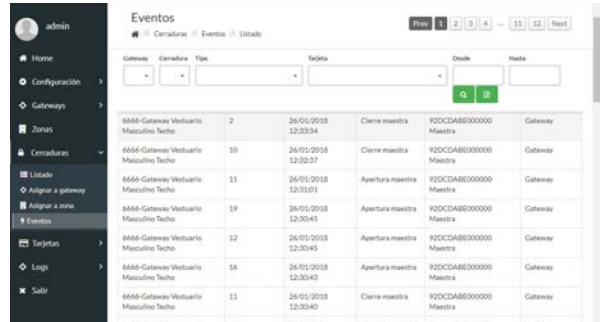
admin

Home
Configuración
Gateways
Zonas
Cerraduras
Listado
Asignar a gateway
Asignar a zona
Eventos
Tarjetas
Logs
Salir

Eventos

Cerraduras / Eventos / Listado

Prev 1 2 3 4 ... 11 12 Next

Gateway Cerradura Tipo Tarjeta Desde Hasta

| | | | | | |
|---|---|---|---|---|---|
| 6666-Gateway Vestuario Masculino Techo | 2 | 26/01/2018 12:33:34 | Cierre maestra | 92DCDABE000000 Maestra | Gateway |
| 6666-Gateway Vestuario Masculino Techo | 10 | 26/01/2018 12:32:37 | Cierre maestra | 92DCDABE000000 Maestra | Gateway |
| 6666-Gateway Vestuario Masculino Techo | 11 | 26/01/2018 12:31:01 | Apertura maestra | 92DCDABE000000 Maestra | Gateway |
| 6666-Gateway Vestuario Masculino Techo | 19 | 26/01/2018 12:30:45 | Apertura maestra | 92DCDABE000000 Maestra | Gateway |
| 6666-Gateway Vestuario Masculino Techo | 12 | 26/01/2018 12:30:45 | Apertura maestra | 92DCDABE000000 Maestra | Gateway |
| 6666-Gateway Vestuario Masculino Techo | 16 | 26/01/2018 12:30:43 | Apertura maestra | 92DCDABE000000 Maestra | Gateway |
| 6666-Gateway Vestuario Masculino Techo | 11 | 26/01/2018 12:30:40 | Cierre maestra | 92DCDABE000000 Maestra | Gateway |